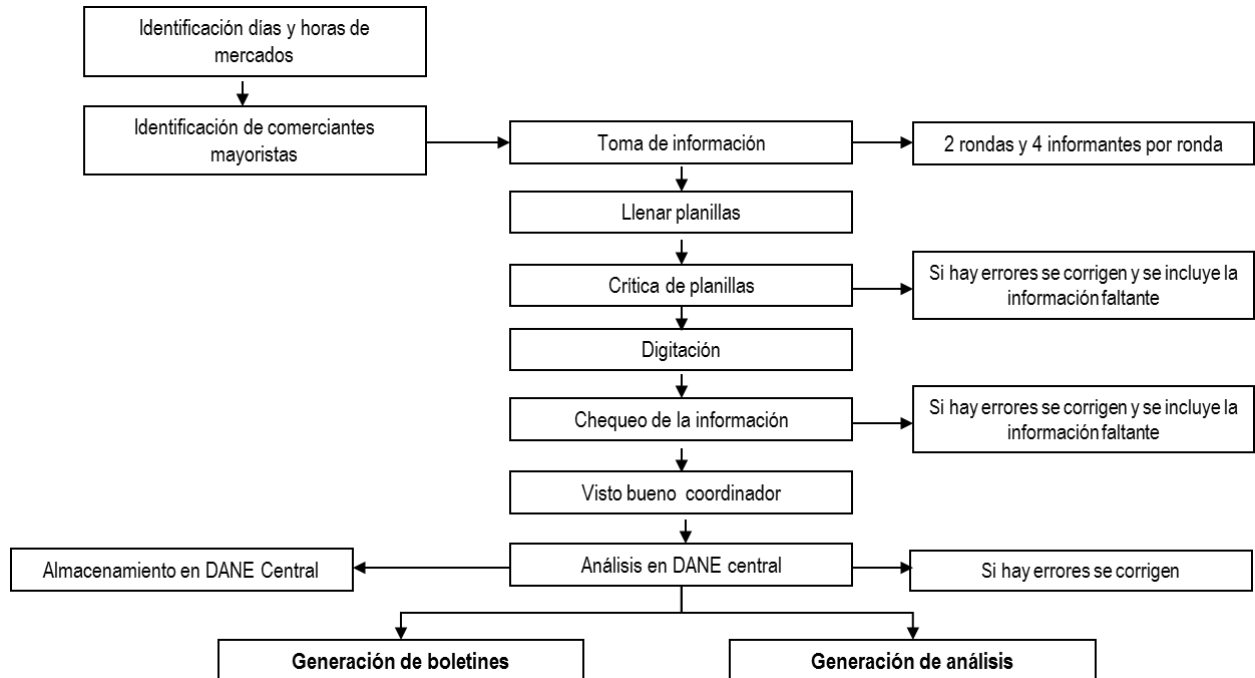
Identificación días y horas de mercados

Identificación de comerciantes mayoristas

Toma de información

2 rondas y 4 informantes por ronda

Llenar planillas

Critica de planillas

Si hay errores se corrigen y se incluye la información faltante

Digitación

Chequeo de la información

Si hay errores se corrigen y se incluye la información faltante

Visto bueno coordinador

Almacenamiento en DANE Central

Análisis en DANE central

Si hay errores se corrigen

Generación de boletines

Generación de análisis